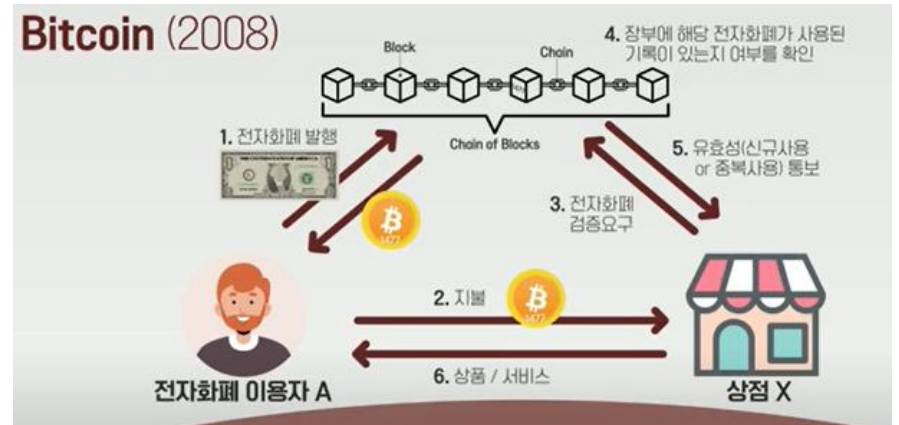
Bitcoin (2008)

Block

Chain

4. 장부에 해당 전자화폐가 사용된 기록이 있는지 여부를 확인

Chain of Blocks

1. 전자화폐 발행

5. 유효성(신규사용 or 중복사용) 통보

3. 전자화폐 검증요구

2. 지불

6. 상품 / 서비스

전자화폐 이용자 A

상점 X